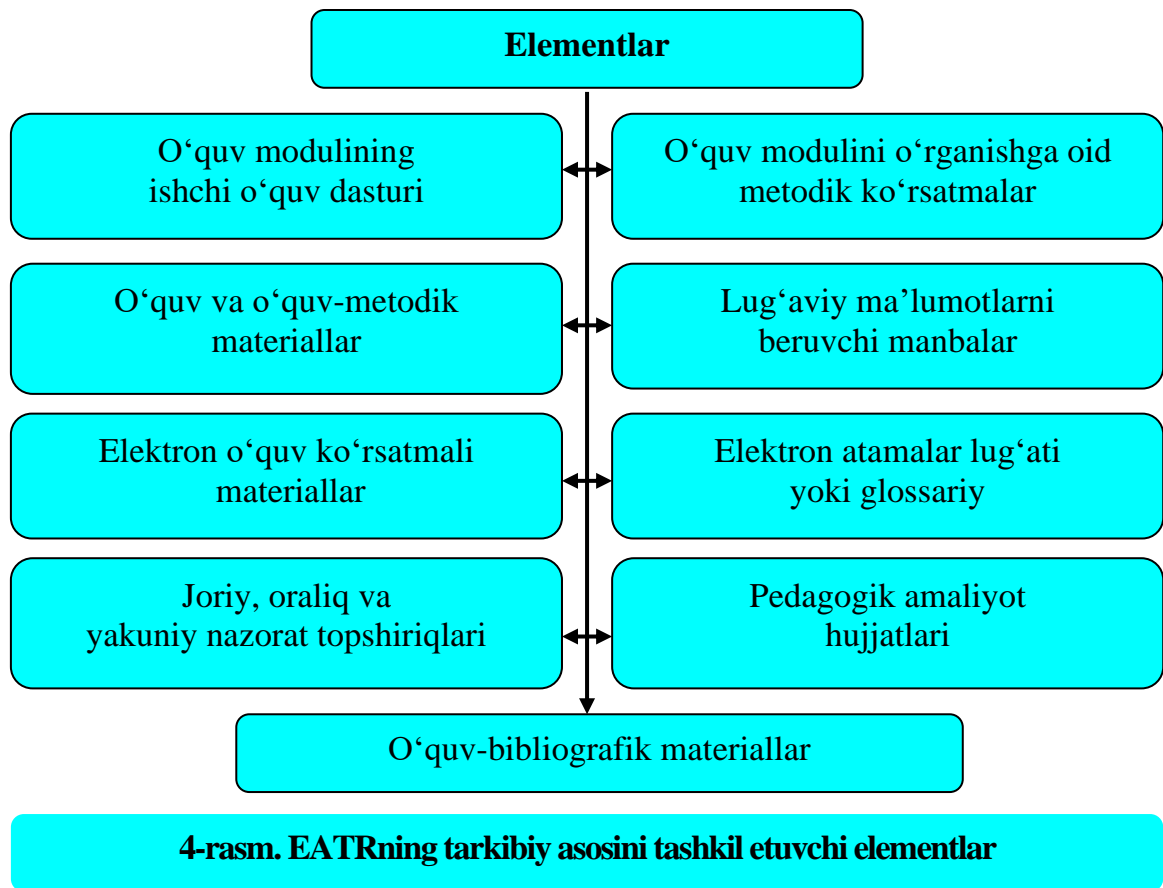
Elementlar

O‘quv modulining ishchi o‘quv dasturi

O‘quv modulini o‘rganishga oid metodik ko‘rsatmalar

O‘quv va o‘quv-metodik materiallar

Lug‘aviy ma’lumotlarni beruvchi manbalar

Elektron o‘quv ko‘rsatmali materiallar

Elektron atamalar lug‘ati yoki glossariy

Joriy, oraliq va yakuniy nazorat topshiriqlari

Pedagogik amaliyot hujjatlari

O‘quv-bibliografik materiallar

4-rasm. EATRning tarkibiy asosini tashkil etuvchi elementlar